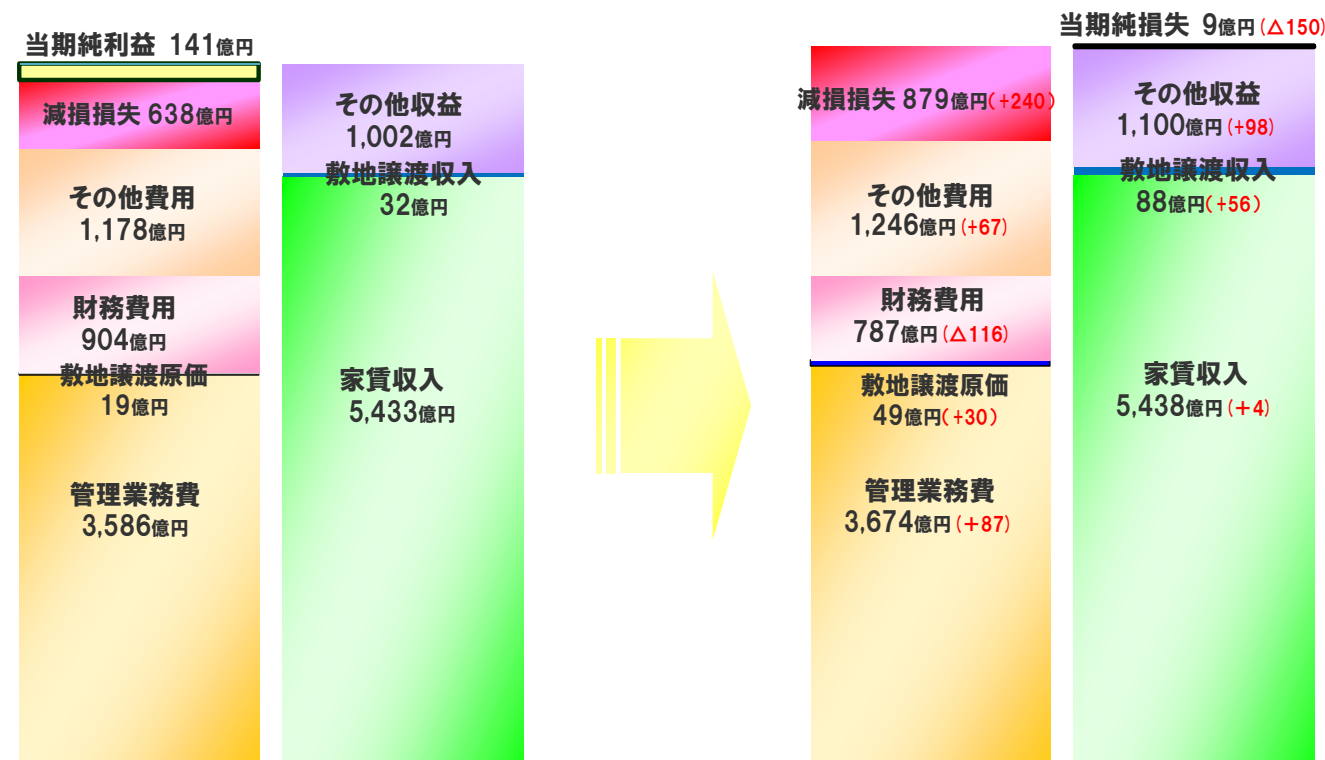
当期純利益 141億円

減損損失 638億円

その他費用
1,178億円

財務費用
904億円

敷地譲渡原価
19億円

管理業務費
3,586億円

その他収益
1,002億円

敷地譲渡収入
32億円

家賃収入
5,433億円

当期純損失 9億円（△150）

減損損失 879億円（+240）

その他費用
1,246億円（+67）

財務費用
787億円（△116）

敷地譲渡原価
49億円（+30）

管理業務費
3,674億円（+87）

その他収益
1,100億円（+98）

敷地譲渡収入
88億円（+56）

家賃収入
5,438億円（+4）